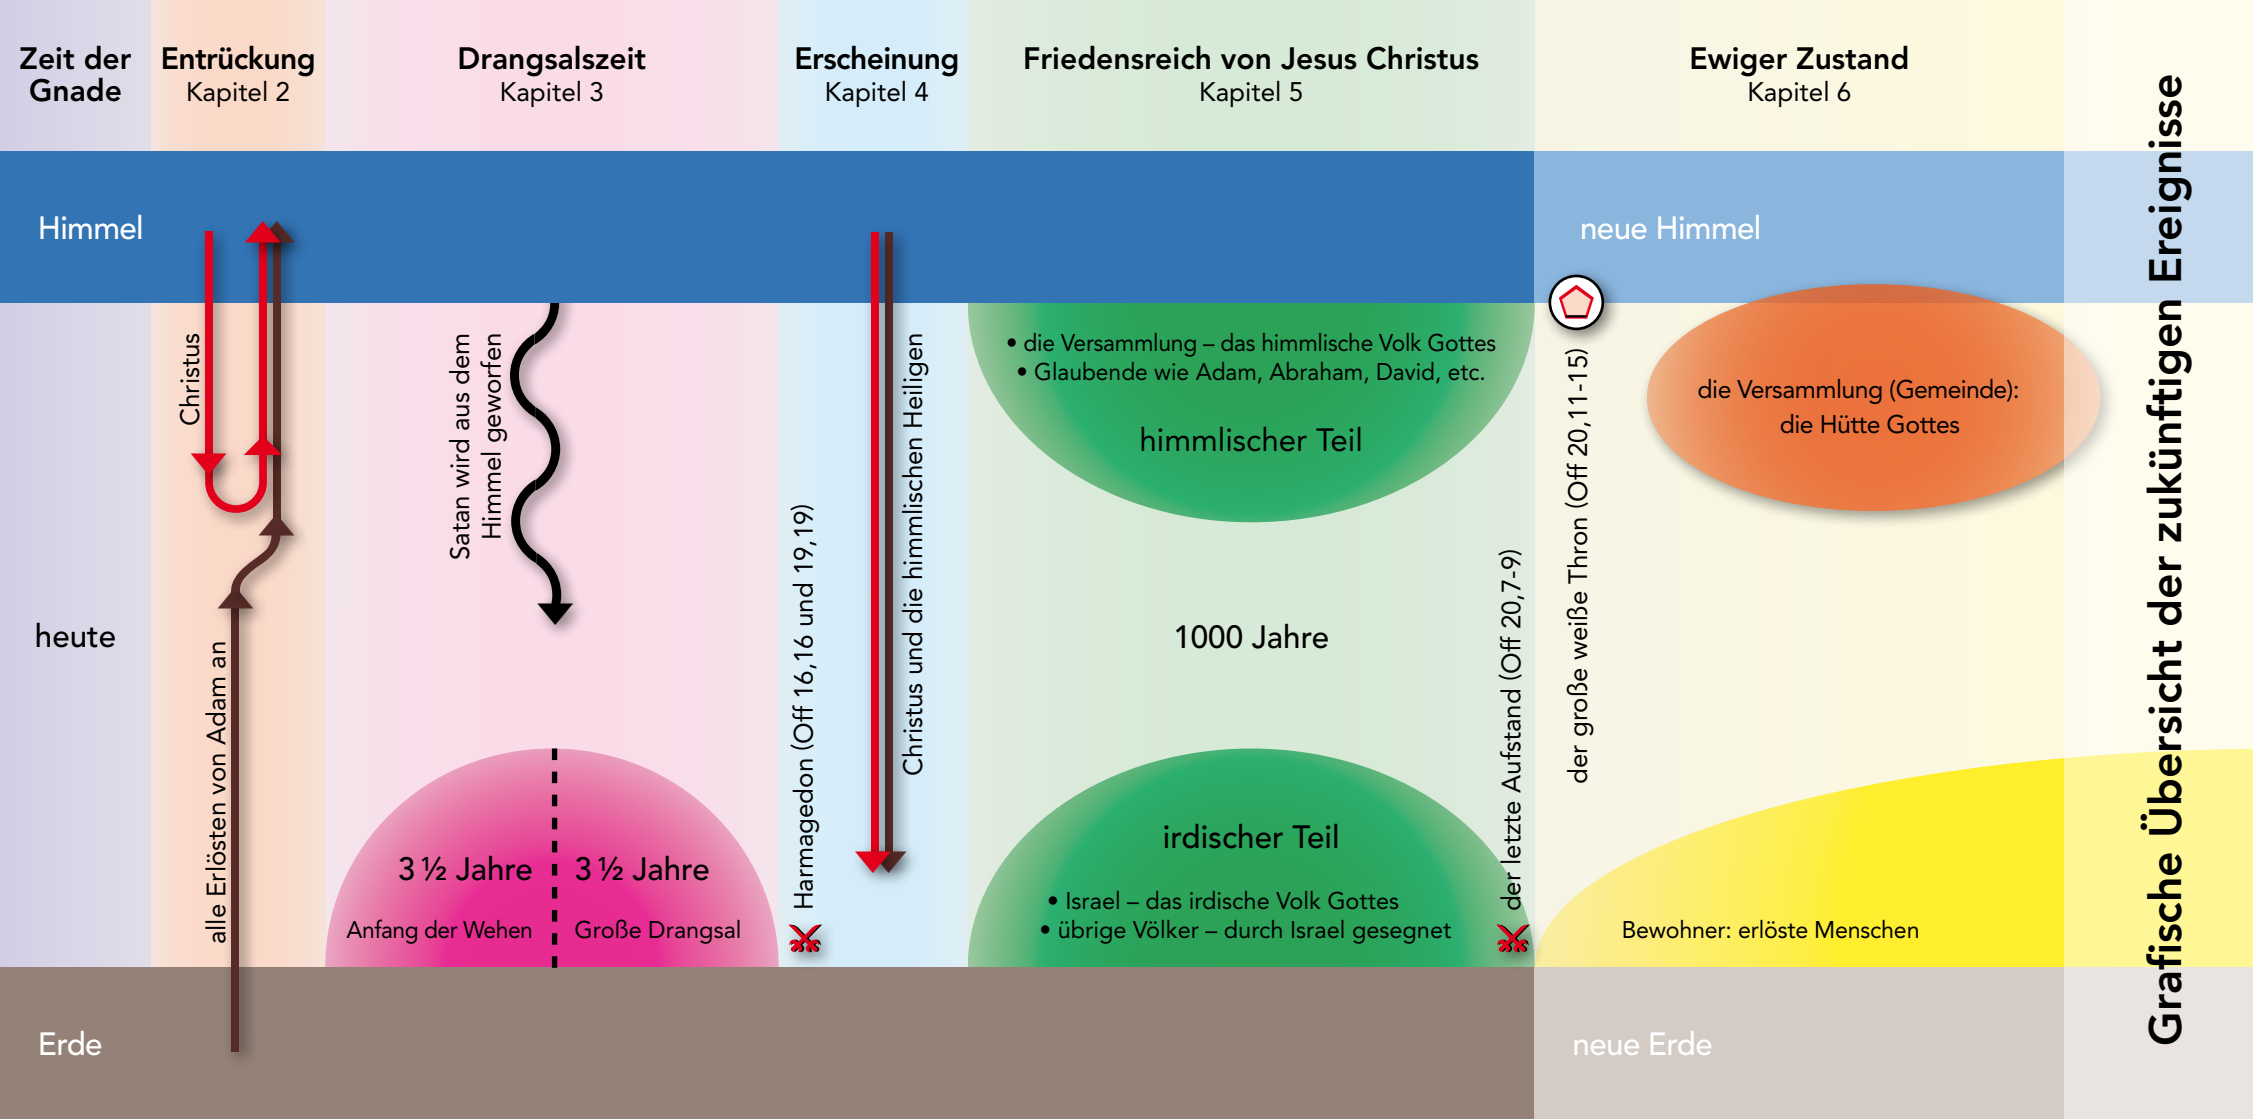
Zeit der Gnade

Entrückung
Kapitel 2

Drangsalszeit
Kapitel 3

Erscheinung
Kapitel 4

Friedensreich von Jesus Christus
Kapitel 5

Ewiger Zustand
Kapitel 6

Himmel

neue Himmel

Christus

Satan wird aus dem Himmel geworfen

Christus und die himmlischen Heiligen

• die Versammlung – das himmlische Volk Gottes
• Glaubende wie Adam, Abraham, David, etc.

himmlischer Teil

der große weiße Thron (Off 20,11-15)

die Versammlung (Gemeinde): die Hütte Gottes

heute

alle Erlösten von Adam an

Harmagedon (Off 16,16 und 19,19)

1000 Jahre

der letzte Aufstand (Off 20,7-9)

3 ½ Jahre

Anfang der Wehen

3 ½ Jahre

Große Drangsal

irdischer Teil

• Israel – das irdische Volk Gottes
• übrige Völker – durch Israel gesegnet

Bewohner: erlöste Menschen

Erde

neue Erde

Grafische Übersicht der zukünftigen Ereignisse